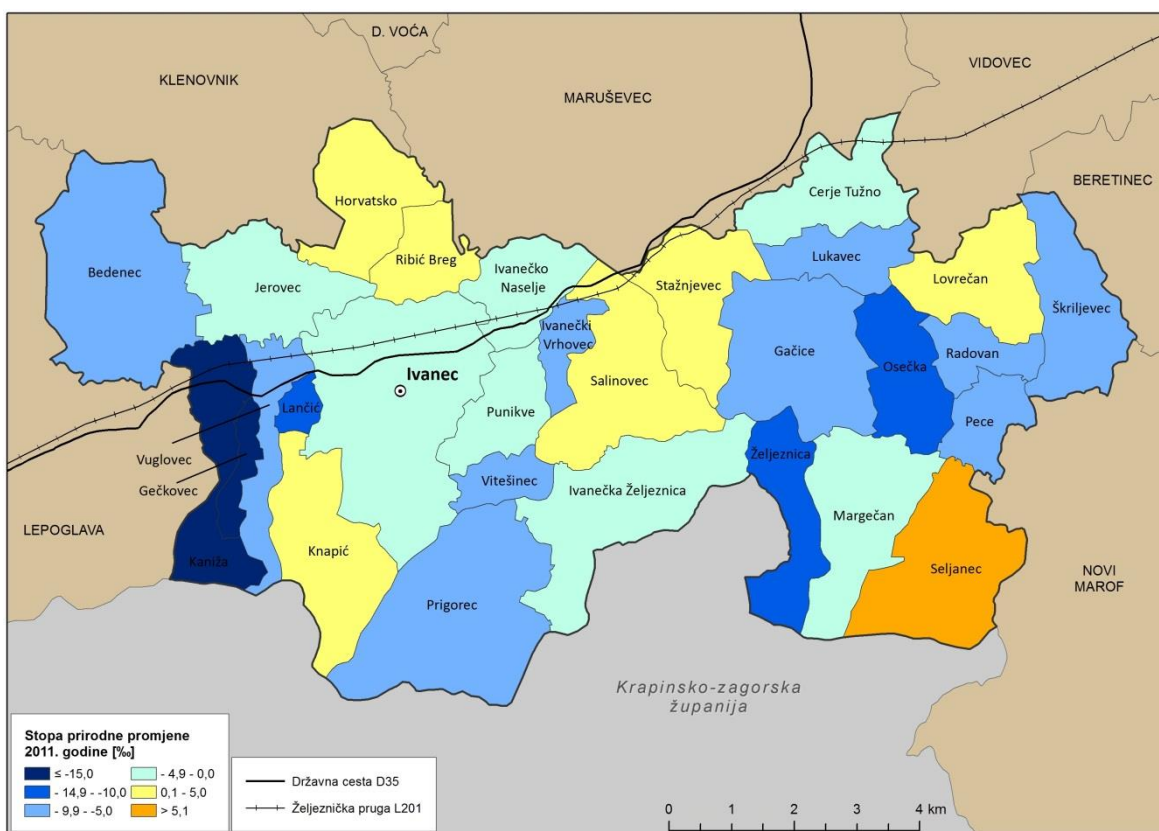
D. VOĆA
KLENOVNIK
MARUŠEVEC
VIDOVEC
BERETINEC
Cerje Tužno
Horvatsko
Ribić Breg
Bedenec
Jerovec
Ivanečko Naselje
Stažnjevec
Lukavec
Lovrečan
Škriljevec
Ivanečki Vrhovec
Ivanec
Salinovec
Gačice
Osečka
Radovan
Pece
Lančić
Punikve
Vuglovec
Gečkovec
Željeznica
Vitešinec
Ivanečka Željeznica
Margečan
LEPOGLAVA
Kaniža
Knapić
Prigorec
Seljanec
NOVI MAROF
Krapinsko-zagorska županija

Stopa prirodne promjene 2011. godine [‰]
≤ -15,0
- 14,9 - -10,0
- 9,9 - -5,0
- 4,9 - 0,0
0,1 - 5,0
> 5,1

Državna cesta D35
Željeznička pruga L201

0 1 2 3 4 km